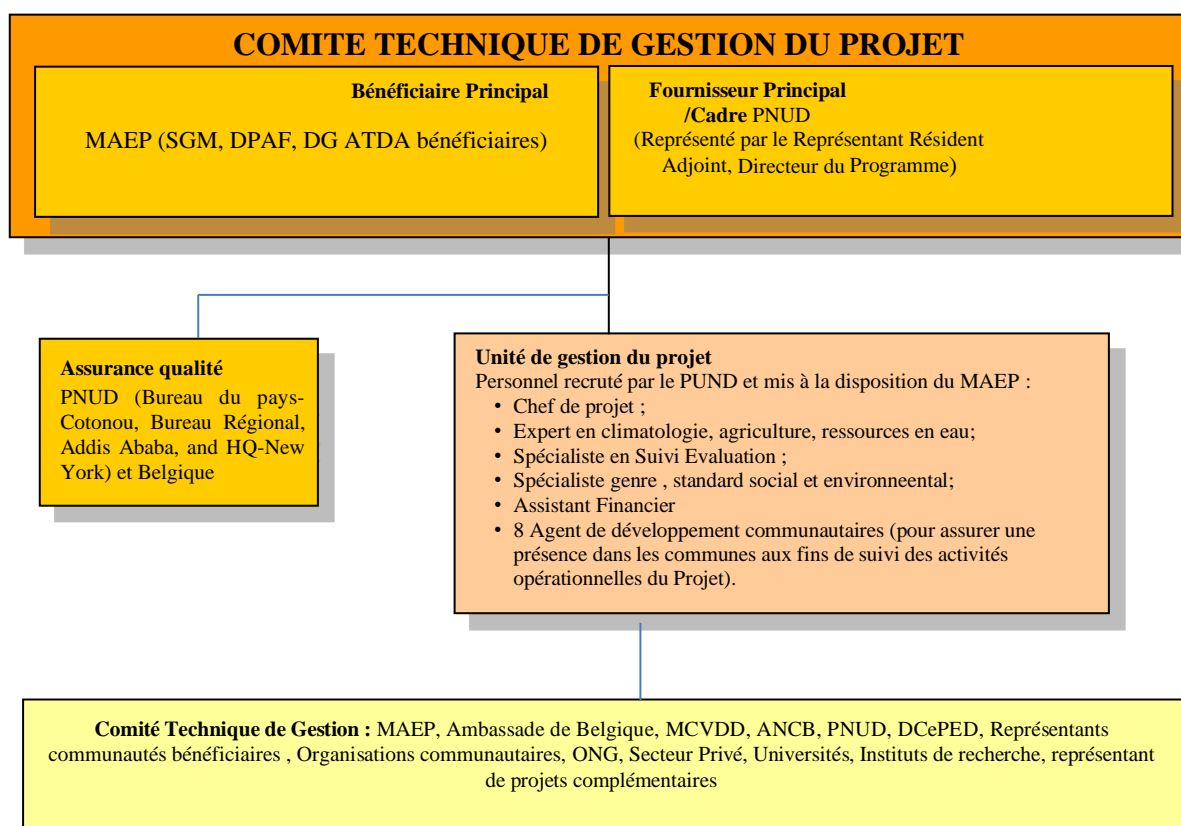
COMITE TECHNIQUE DE GESTION DU PROJET

Bénéficiaire Principal

MAEP (SGM, DPAF, DG ATDA bénéficiaires)

Fournisseur Principal /Cadre PNUD
(Représenté par le Représentant Résident Adjoint, Directeur du Programme)

Assurance qualité
PNUD (Bureau du pays-Cotonou, Bureau Régional, Addis Ababa, and HQ-New York) et Belgique

Unité de gestion du projet
Personnel recruté par le PUND et mis à la disposition du MAEP :
• Chef de projet ;
• Expert en climatologie, agriculture, ressources en eau;
• Spécialiste en Suivi Evaluation ;
• Spécialiste genre , standard social et environneental;
• Assistant Financier
• 8 Agent de développement communautaires (pour assurer une présence dans les communes aux fins de suivi des activités opérationnelles du Projet).

Comité Technique de Gestion : MAEP, Ambassade de Belgique, MCVDD, ANCB, PNUD, DCePED, Représentants communautés bénéficiaires , Organisations communautaires, ONG, Secteur Privé, Universités, Instituts de recherche, représentant de projets complémentaires